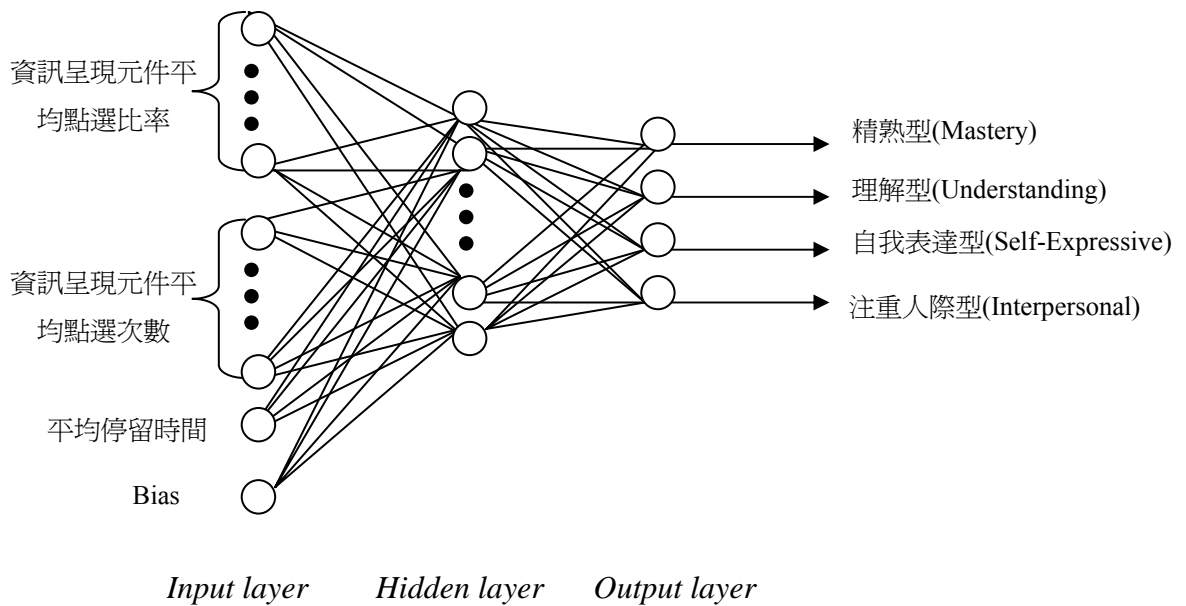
資訊呈現元件平均點選比率

資訊呈現元件平均點選次數

平均停留時間

Bias

精熟型(Mastery)

理解型(Understanding)

自我表達型(Self-Expressive)

注重人際型(Interpersonal)

*Input layer* *Hidden layer* *Output layer*